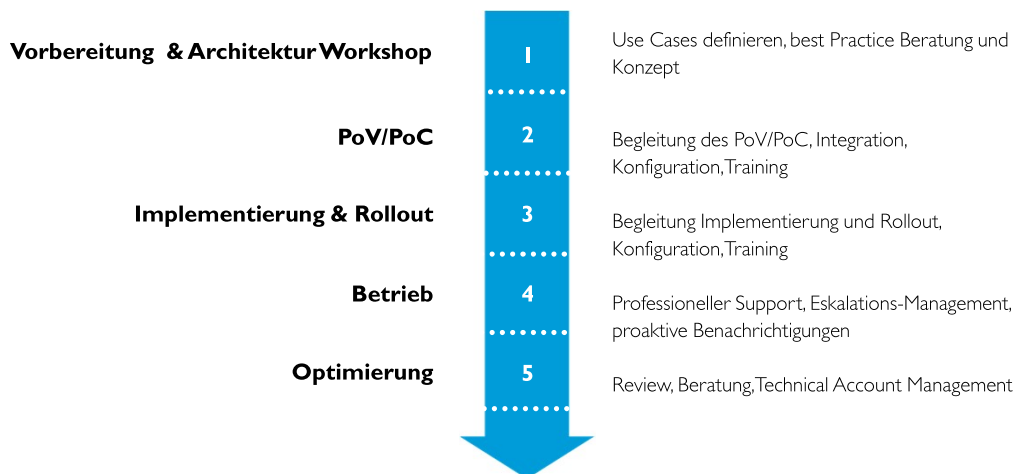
Vorbereitung & Architektur Workshop

1

Use Cases definieren, best Practice Beratung und Konzept

PoV/PoC

2

Begleitung des PoV/PoC, Integration, Konfiguration, Training

Implementierung & Rollout

3

Begleitung Implementierung und Rollout, Konfiguration, Training

Betrieb

4

Professioneller Support, Eskalations-Management, proaktive Benachrichtigungen

Optimierung

5

Review, Beratung, Technical Account Management